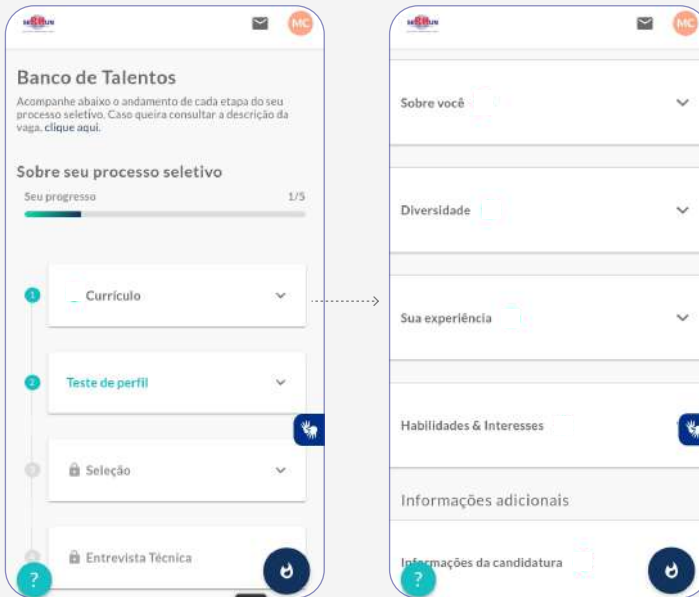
MC

Banco de Talentos

Acompanhe abaixo o andamento de cada etapa do seu processo seletivo. Caso queira consultar a descrição da vaga, clique aqui.

Sobre seu processo seletivo

Seu progresso 1/5

1 Currículo

2 Teste de perfil

3 Seleção

4 Entrevista Técnica

?

MC

Sobre você

Diversidade

Sua experiência

Habilidades & Interesses

Informações adicionais

Informações da candidatura

?